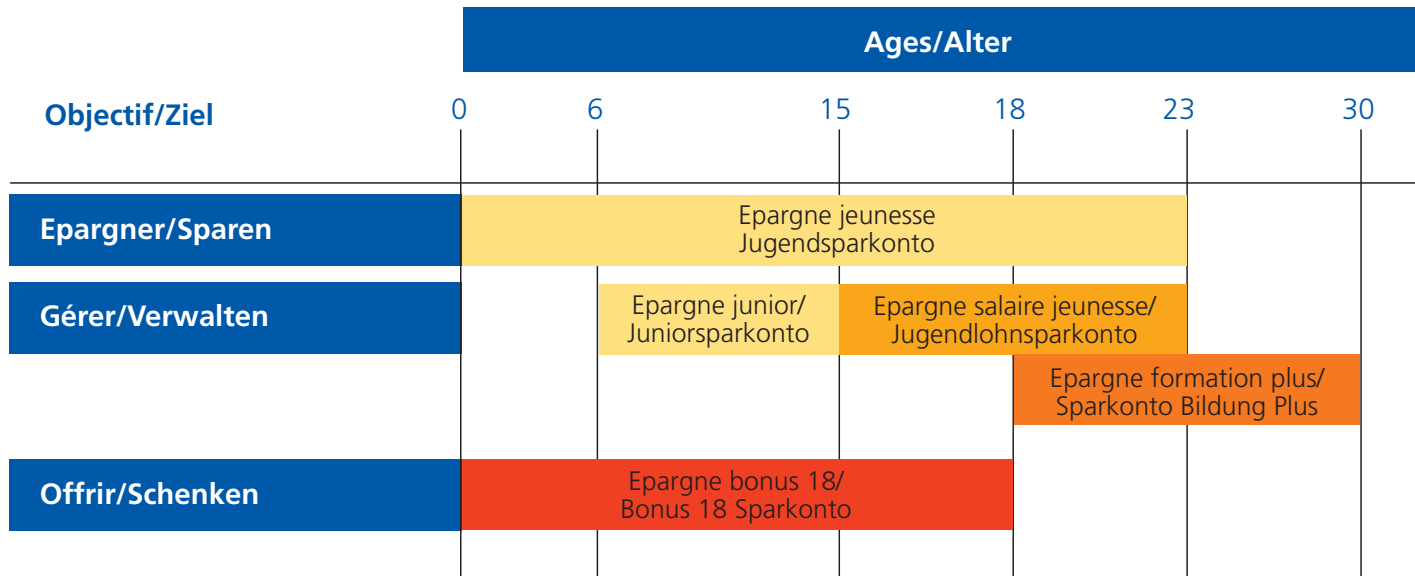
Ages/Alter

Objectif/Ziel

0 6 15 18 23 30

Epargner/Sparen

Epargne jeunesse
Jugendsparkonto

Gérer/Verwalten

Epargne junior/
Juniorsparkonto

Epargne salaire jeunesse/
Jugendlohnsparkonto

Epargne formation plus/
Sparkonto Bildung Plus

Offrir/Schenken

Epargne bonus 18/
Bonus 18 Sparkonto